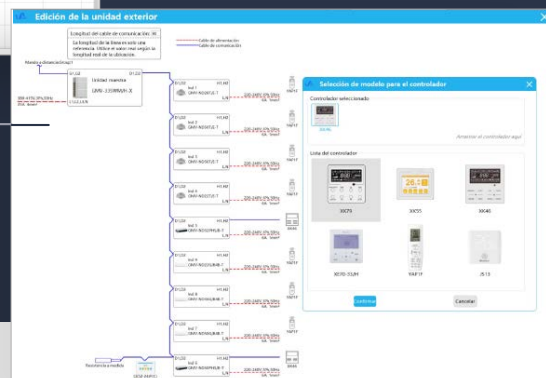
Edición de la unidad exterior

Longitud del cable de comunicación: 90
La longitud de la línea es solo una referencia. Utilice el valor real según la longitud real de la ubicación.

Cable de alimentación
Cable de comunicación

Unidad maestra
GMV-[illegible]

Ind 1
Ind 2
Ind 3
Ind 4
Ind 5
Ind 6
Ind 7
Ind 8
Ind 9

Selección de modelo para el controlador

Controlador seleccionado
30CP5

(Arrastrar el controlador aquí)

Lista del controlador

30CP5
30CS5
30C40
XE70-33/H
YAP1F
JS13

Confirmar
Cancelar